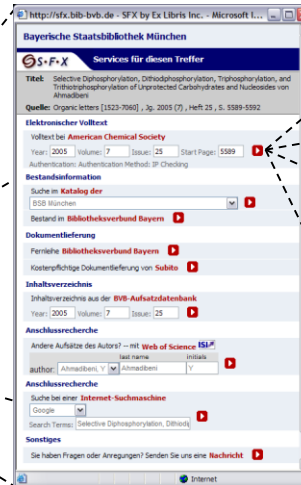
http://sfx.bib-bvb.de - SFX by Ex Libris Inc. - Microsoft I...

Bayerische Staatsbibliothek München

S·F·X Services für diesen Treffer

Titel: Selective Diphosphorylation, Dithiodiphosphorylation, Triphosphorylation, and Trithiotriphosphorylation of Unprotected Carbohydrates and Nucleosides von Ahmadibeni

Quelle: Organic letters [1523-7060] , Jg. 2005 (7) , Heft 25 , S. 5589-5592

Elektronischer Volltext

Volltext bei American Chemical Society

Year: 2005 Volume: 7 Issue: 25 Start Page: 5589

Authentication: Authentication Method: IP Checking

Bestandsinformation

Suche im Katalog der

BSB München

Bestand in Bibliotheksverbund Bayern

Dokumentlieferung

Fernleihe Bibliotheksverbund Bayern

Kostenpflichtige Dokumentlieferung von Subito

Inhaltsverzeichnis

Inhaltsverzeichnis aus der BVB-Aufsatzdatenbank

Year: 2005 Volume: 7 Issue: 25

Anschlussrecherche

Andere Aufsätze des Autors? -- mit Web of Science ISI

last name initials

author: Ahmadibeni, Y Ahmadibeni Y

Anschlussrecherche

Suche bei einer Internet-Suchmaschine

Google

Search Terms: Selective Diphosphorylation, Dithiodi

Sonstiges

Sie haben Fragen oder Anregungen? Senden Sie uns eine Nachricht

Internet